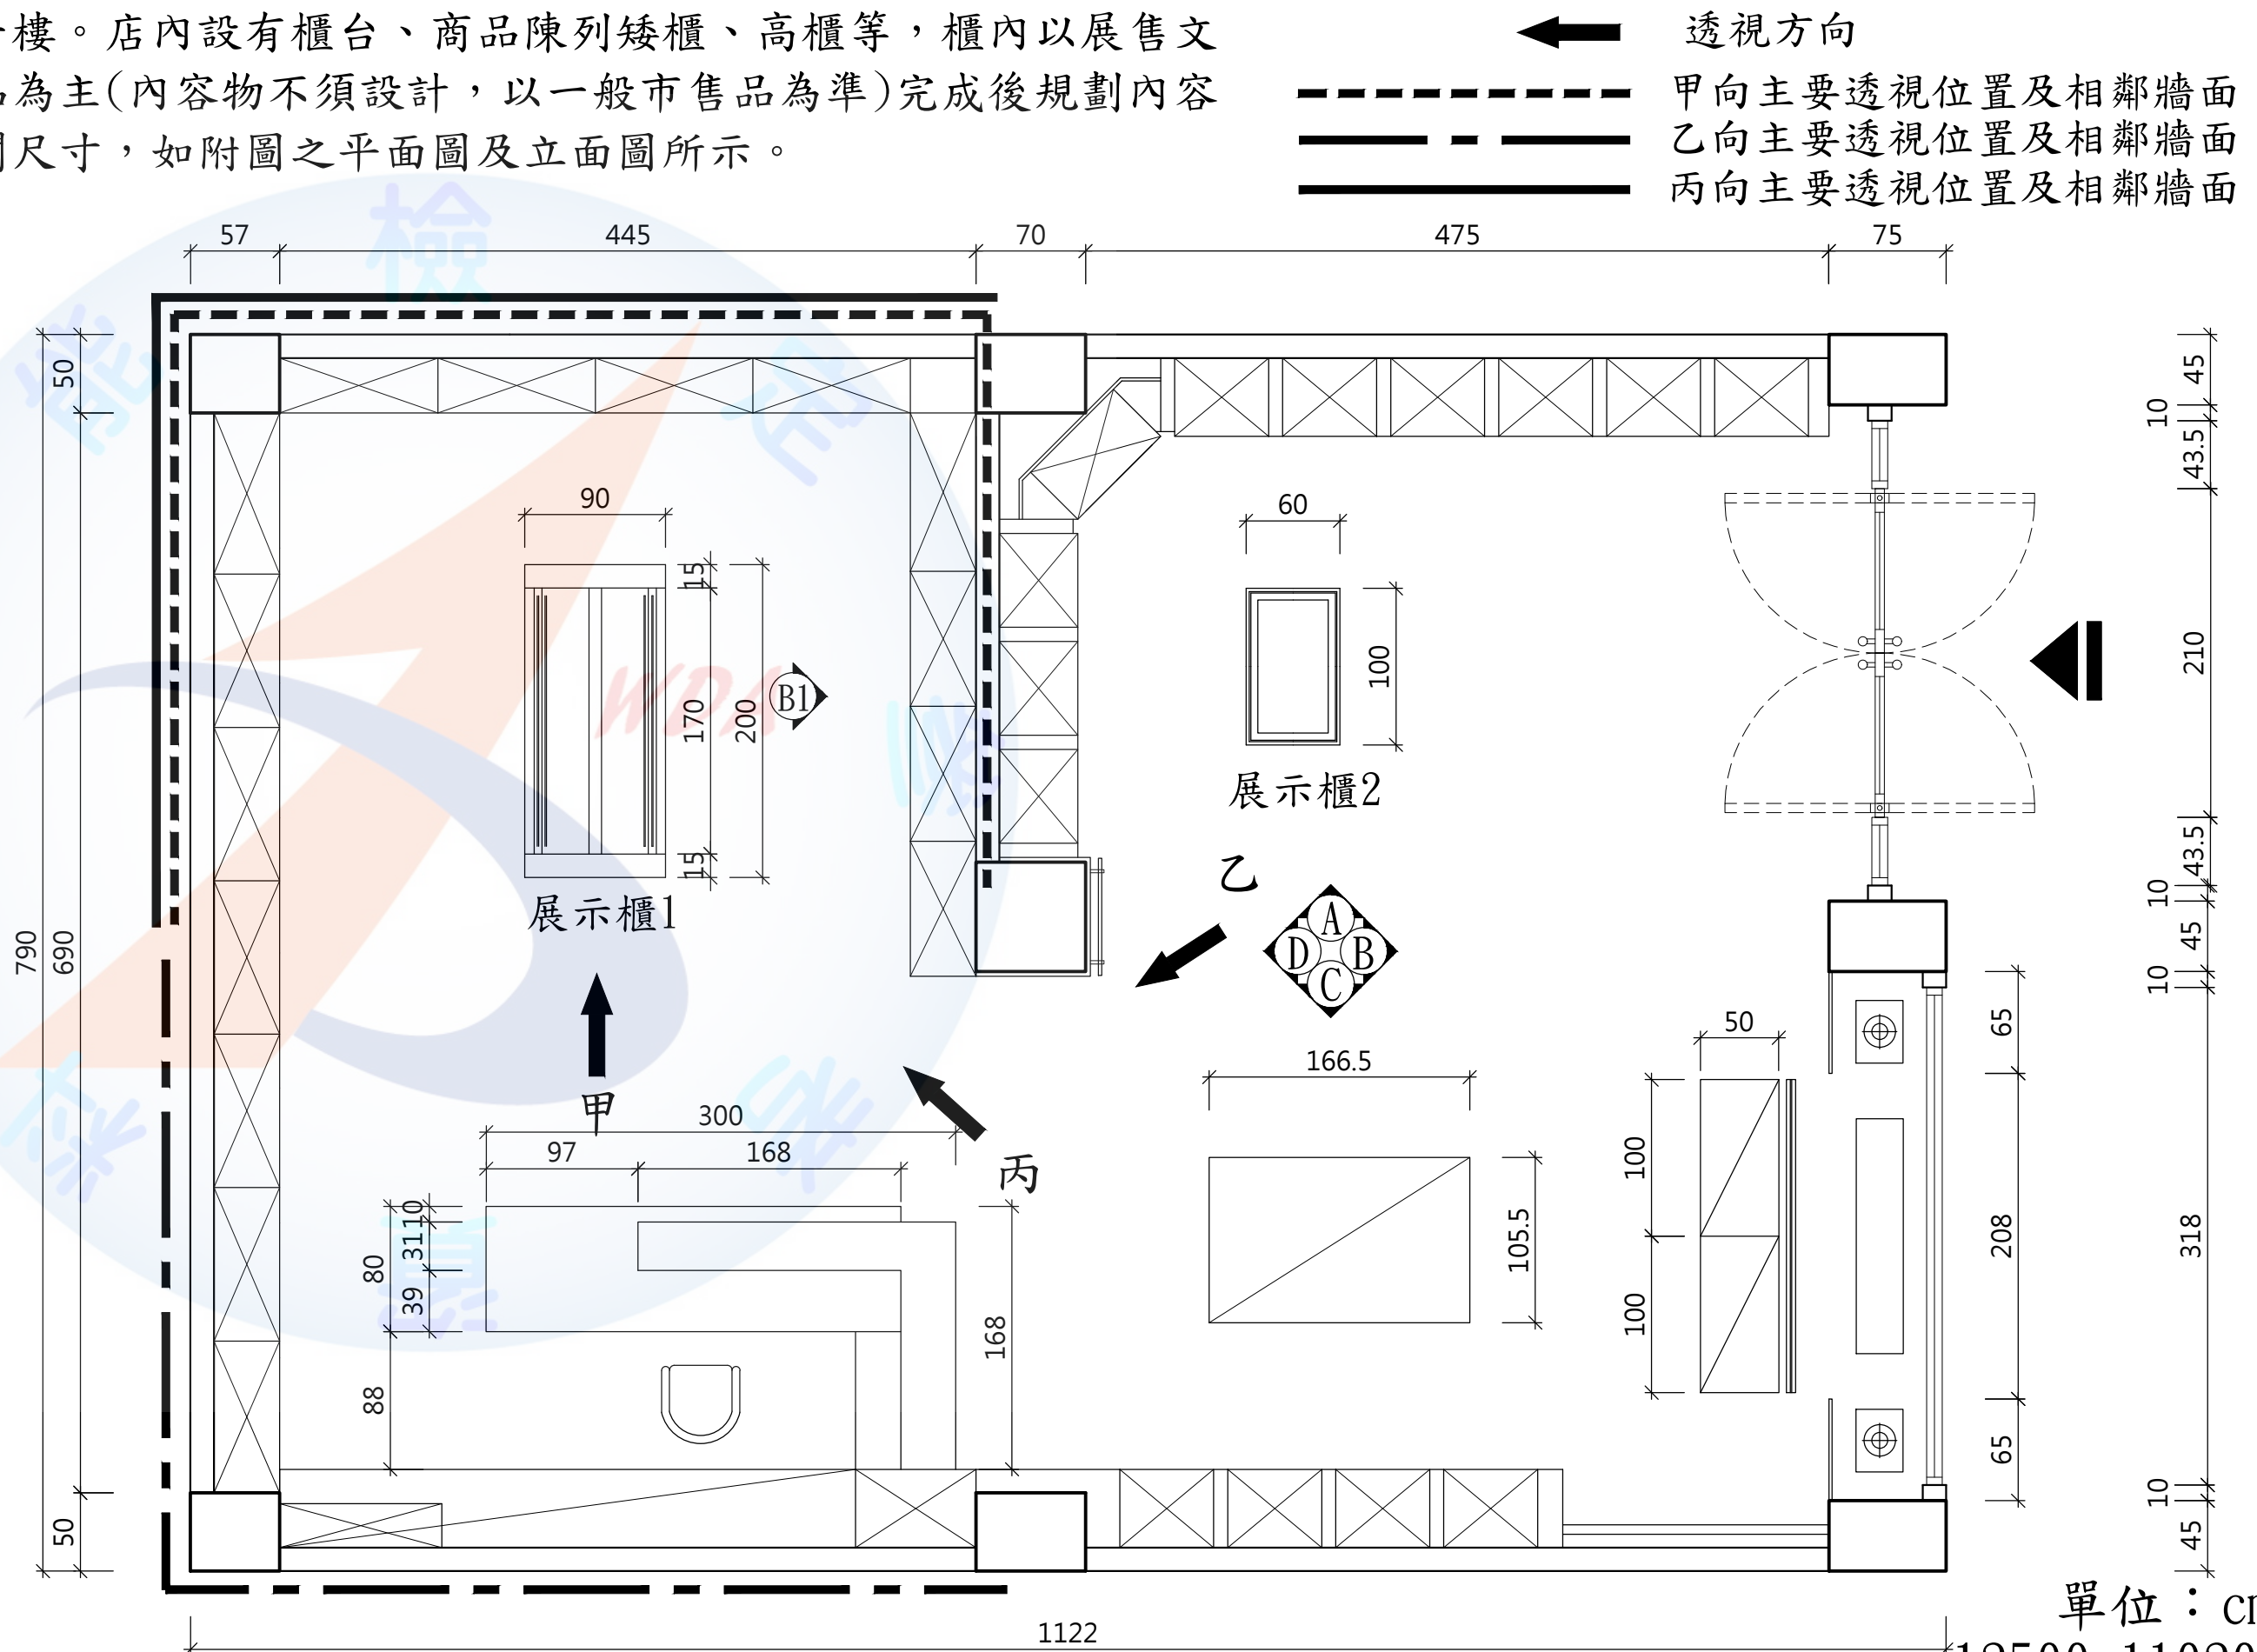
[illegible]樓。店內設有櫃台、商品陳列矮櫃、高櫃等，櫃內以展售文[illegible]為主(內容物不須設計，以一般市售品為準)完成後規劃內容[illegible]尺寸，如附圖之平面圖及立面圖所示。

透視方向
甲向主要透視位置及相鄰牆面
乙向主要透視位置及相鄰牆面
丙向主要透視位置及相鄰牆面

57 445 70 475 75

50
790
690
50

90
15
170
200
15
B1
展示櫃1

60
100
展示櫃2

乙
A
B
C
D

甲
300
97
168
丙
80
31
10
39
88
168

166.5
105.5

50
100
100

45
10
43.5
210
43.5
10
45
10
65
208
318
65
10
45

1122
單位：c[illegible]